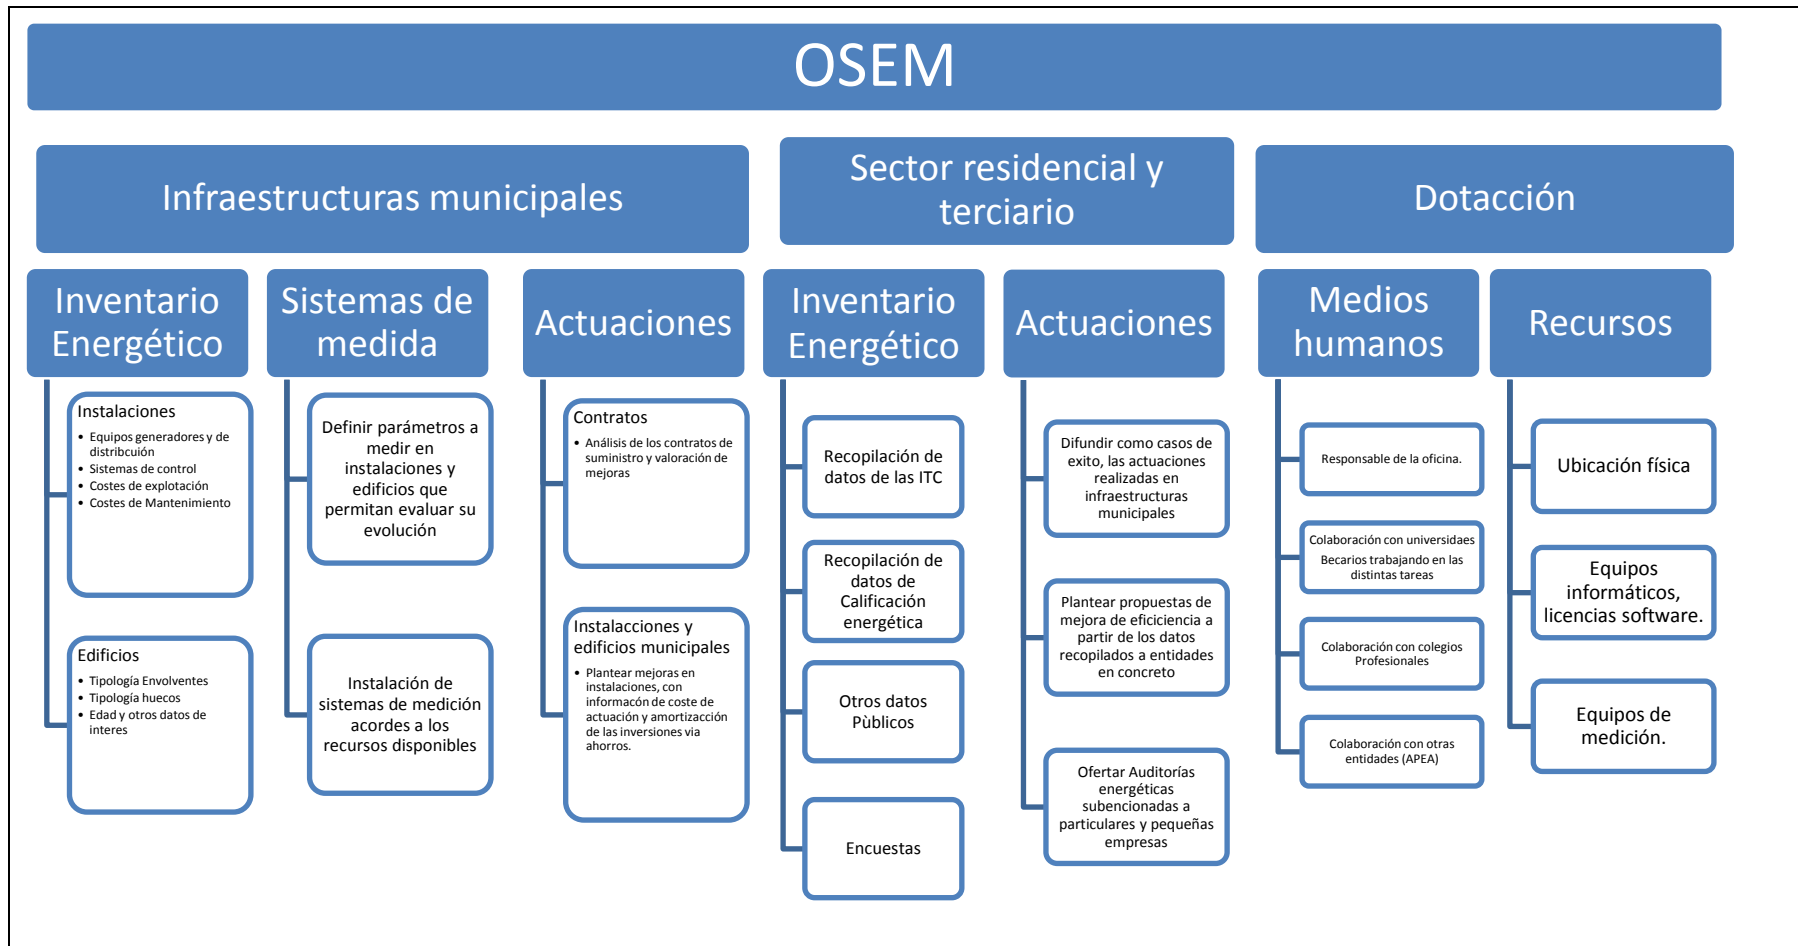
OSEM

Infraestructuras municipales

Inventario Energético

Instalaciones
- Equipos generadores y de distribcuión
- Sistemas de control
- Costes de explotación
- Costes de Mantenimiento

Edificios
- Tipología Envolventes
- Tipología huecos
- Edad y otros datos de interes

Sistemas de medida

Definir parámetros a medir en instalaciones y edificios que permitan evaluar su evolución

Instalación de sistemas de medición acordes a los recursos disponibles

Actuaciones

Contratos
- Análisis de los contratos de suministro y valoración de mejoras

Instalacciones y edificios municipales
- Plantear mejoras en instalaciones, con informacón de coste de actuación y amortizacción de las inversiones via ahorros.

Sector residencial y terciario

Inventario Energético

Recopilación de datos de las ITC

Recopilación de datos de Calificación energética

Otros datos Pùblicos

Encuestas

Actuaciones

Difundir como casos de exito, las actuaciones realizadas en infraestructuras municipales

Plantear propuestas de mejora de eficiciencia a partir de los datos recopilados a entidades en concreto

Ofertar Auditorías energéticas subencionadas a particulares y pequeñas empresas

Dotacción

Medios humanos

Responsable de la oficina.

Colaboración con universidaes
Becarios trabajando en las distintas tareas

Colaboración con colegios Profesionales

Colaboración con otras entidades (APEA)

Recursos

Ubicación física

Equipos informáticos, licencias software.

Equipos de medición.